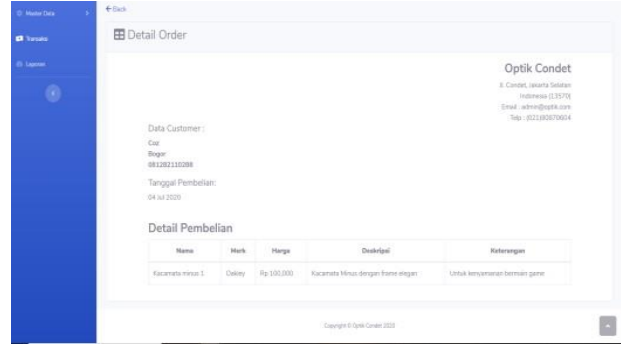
Master Data
Transaksi
Laporan

← Back

Detail Order

Optik Condet
Jl. Condet, Jakarta Selatan
Indonesia (13570)
Email : admin@optik.com
Telp : (021)60870604

Data Customer :
Coz
Bogor
081282110288

Tanggal Pembelian:
04 Jul 2020

Detail Pembelian

| Nama | Merk | Harga | Deskripsi | Keterangan |
|---|---|---|---|---|
| Kacamata minus 1 | Oakley | Rp.100,000 | Kacamata Minus dengan frame elegan | Untuk kenyamanan bermain game |

Copyright © Optik Condet 2020